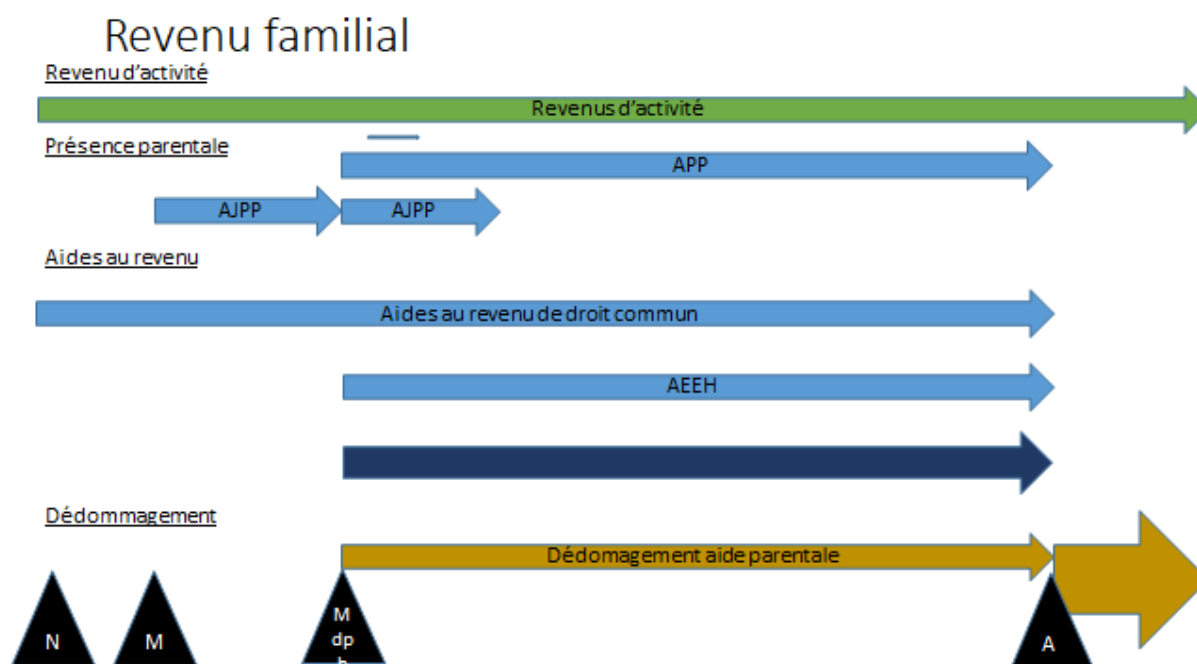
Revenu familial

Revenu d'activité

Revenus d'activité

Présence parentale

APP

AJPP

AJPP

Aides au revenu

Aides au revenu de droit commun

AEEH

Dédommagement

Dédomagement aide parentale

N

M

M dp h

A